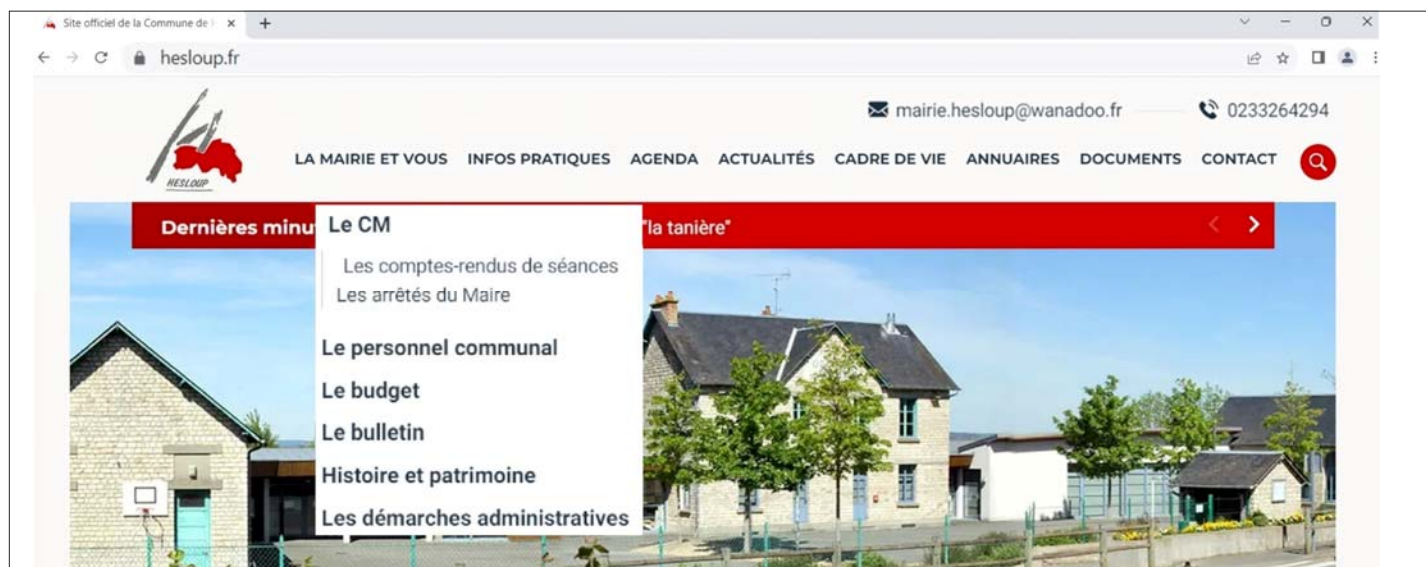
Site officiel de la Commune de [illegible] ×
+

hesloup.fr

HESLOUP

mairie.hesloup@wanadoo.fr
0233264294

LA MAIRIE ET VOUS INFOS PRATIQUES AGENDA ACTUALITÉS CADRE DE VIE ANNUAIRES DOCUMENTS CONTACT

Dernières minu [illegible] "la tanière"

Le CM
Les comptes-rendus de séances
Les arrêtés du Maire
Le personnel communal
Le budget
Le bulletin
Histoire et patrimoine
Les démarches administratives